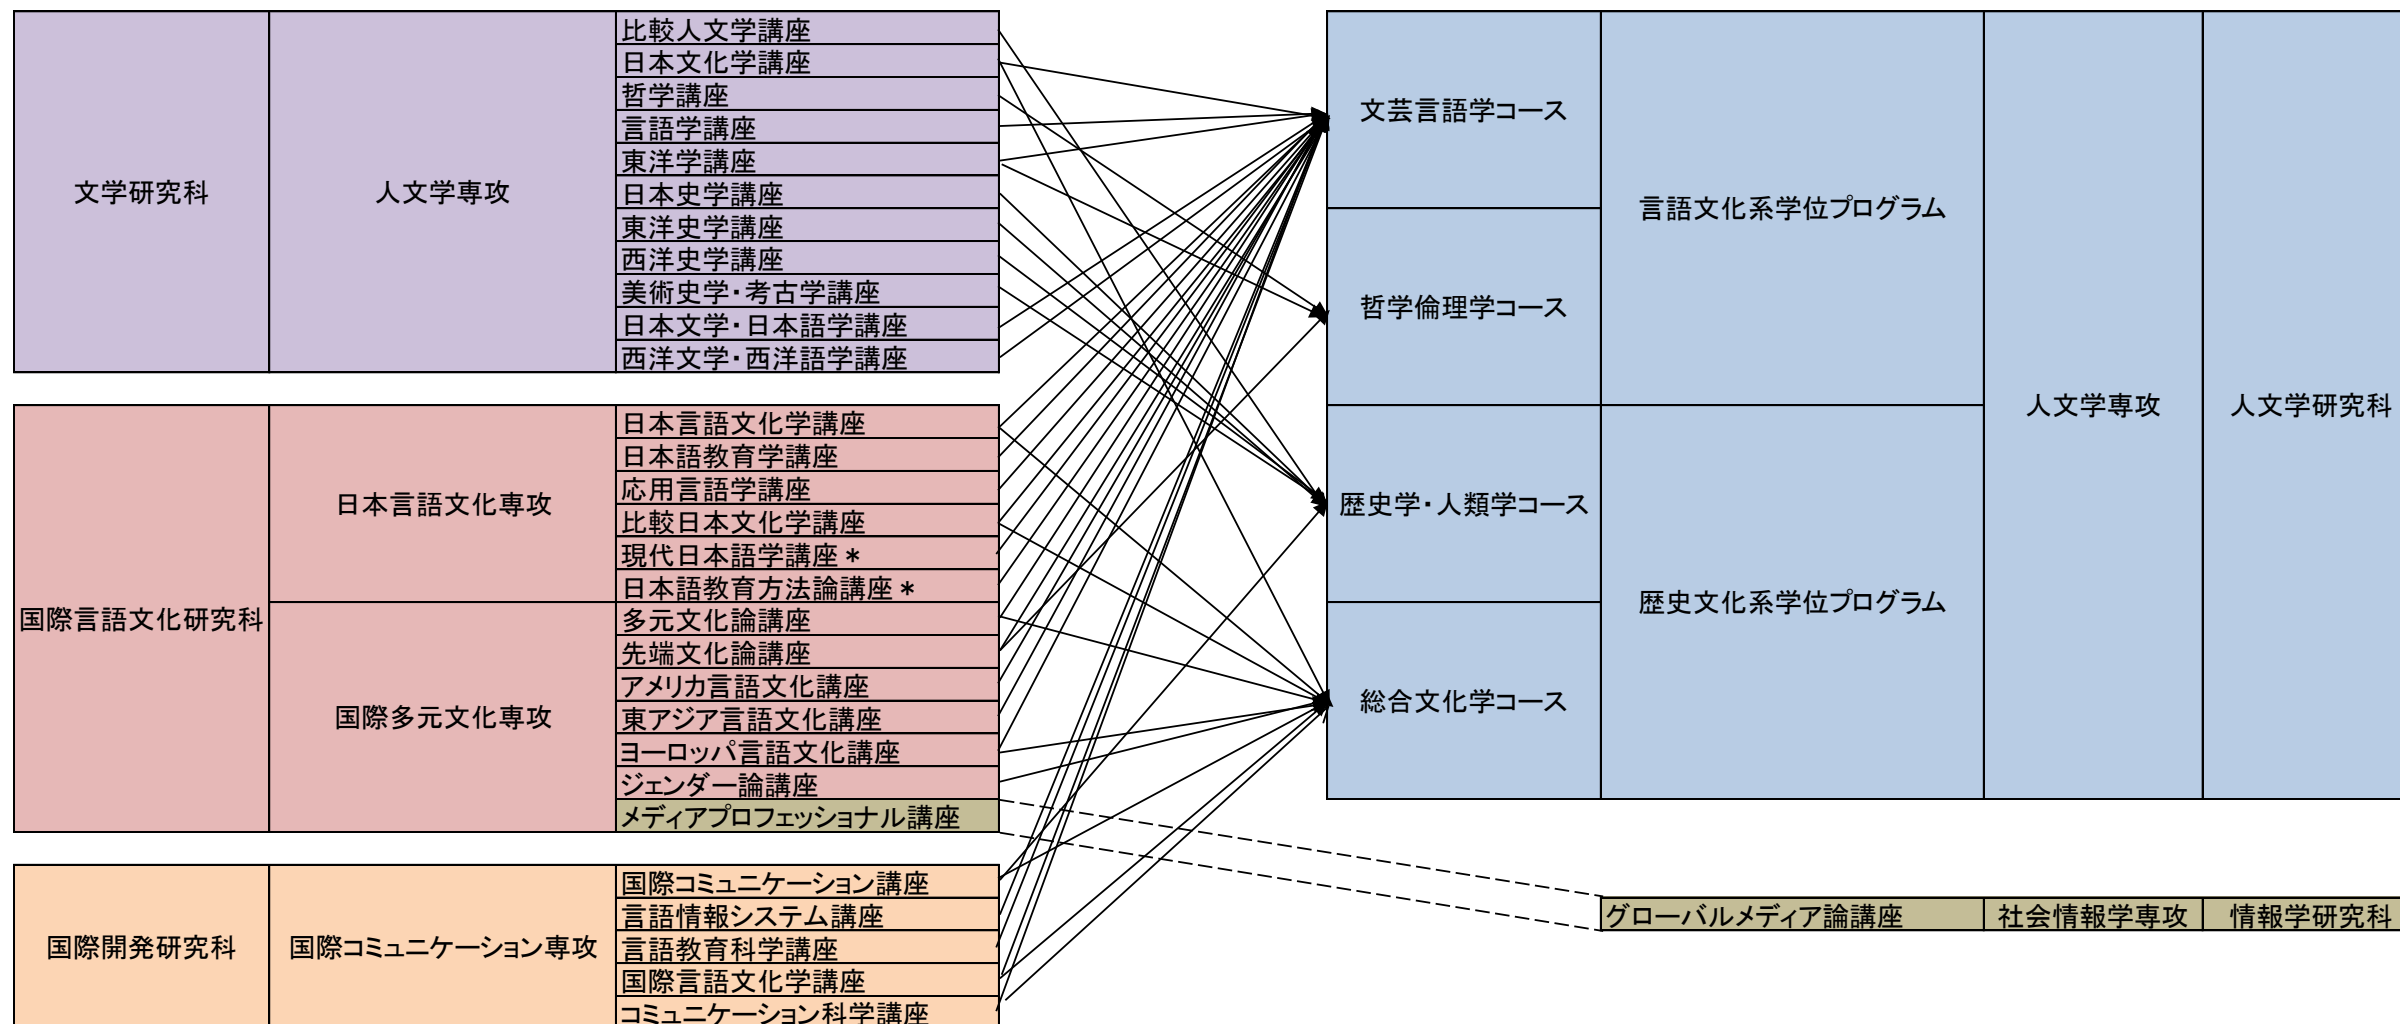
文学研究科
人文学専攻
比較人文学講座
日本文化学講座
哲学講座
言語学講座
東洋学講座
日本史学講座
東洋史学講座
西洋史学講座
美術史学・考古学講座
日本文学・日本語学講座
西洋文学・西洋語学講座

国際言語文化研究科
日本言語文化専攻
日本言語文化学講座
日本語教育学講座
応用言語学講座
比較日本文化学講座
現代日本語学講座＊
日本語教育方法論講座＊
国際多元文化専攻
多元文化論講座
先端文化論講座
アメリカ言語文化講座
東アジア言語文化講座
ヨーロッパ言語文化講座
ジェンダー論講座
メディアプロフェッショナル講座

国際開発研究科
国際コミュニケーション専攻
国際コミュニケーション講座
言語情報システム講座
言語教育科学講座
国際言語文化学講座
コミュニケーション科学講座

文芸言語学コース
哲学倫理学コース
言語文化系学位プログラム
歴史学・人類学コース
総合文化学コース
歴史文化系学位プログラム
人文学専攻
人文学研究科

グローバルメディア論講座
社会情報学専攻
情報学研究科